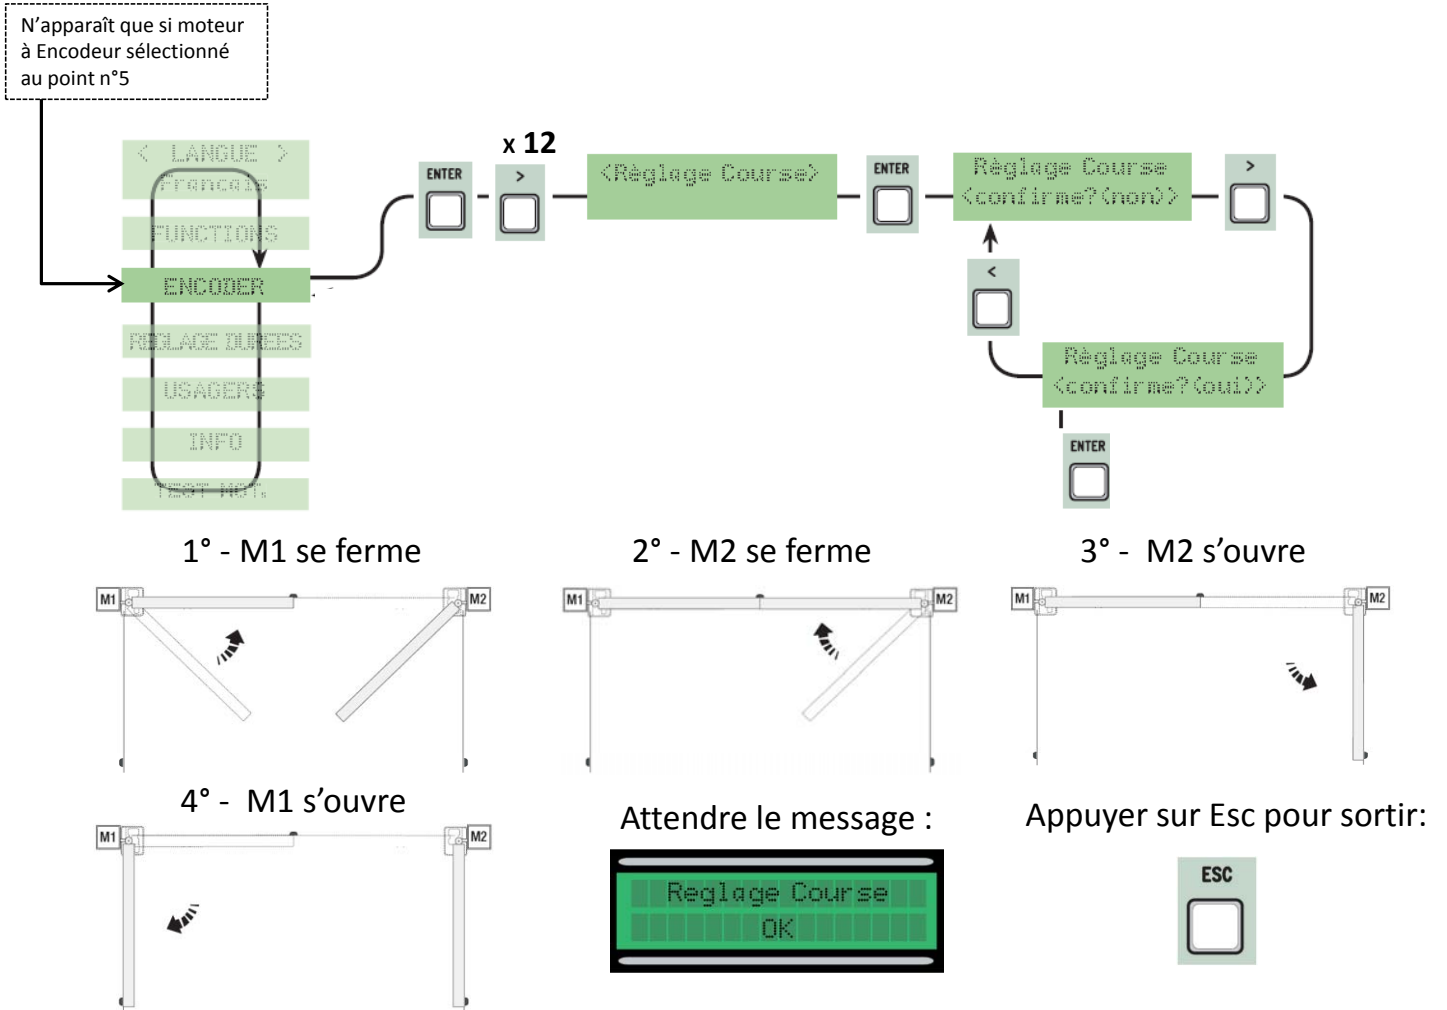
N'apparaît que si moteur à Encodeur sélectionné au point n°5

< LANGUE >
Français

FUNCTIONS

ENCODER

REGLAGE DUREES

USAGERS

INFO

TEST MOT.

ENTER

>

x 12

<Règlage Course>

ENTER

Règlage Course
<confirme?(non)>

>

<

Règlage Course
<confirme?(oui)>

ENTER

1° - M1 se ferme

2° - M2 se ferme

3° - M2 s'ouvre

M1
M2

M1
M2

M1
M2

4° - M1 s'ouvre

M1
M2

Attendre le message :

Reglage Course
OK

Appuyer sur Esc pour sortir:

ESC